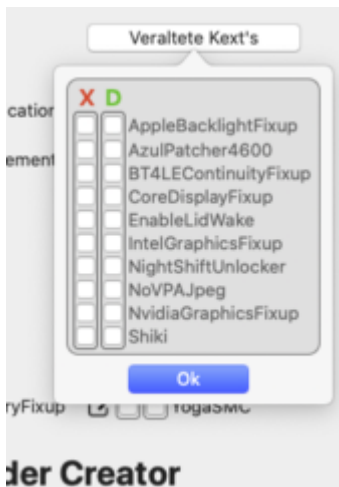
Veraltete Kext's

cation
ement

X D
AppleBacklightFixup
AzulPatcher4600
BT4LEContinuityFixup
CoreDisplayFixup
EnableLidWake
IntelGraphicsFixup
NightShiftUnlocker
NoVPAJpeg
NvidiaGraphicsFixup
Shiki

Ok

ryFixup YogaSMC

der Creator